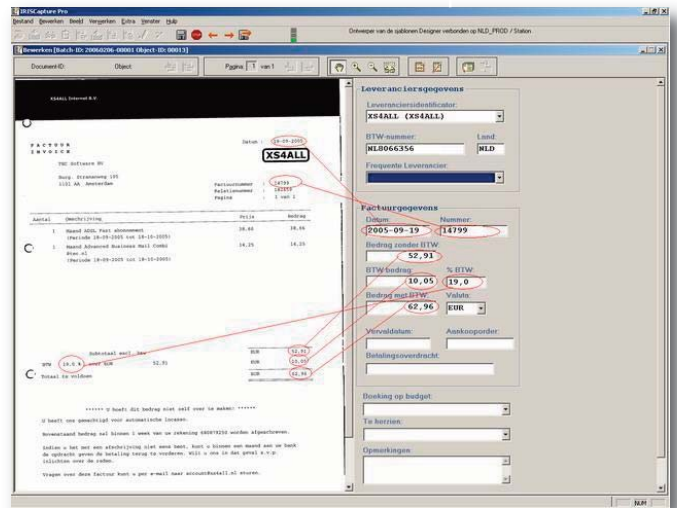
IRISCapture Pro
Bestand Bewerken Beeld Vergerken Extra Venster Help
Ontwerper van de sjablonen Designer verbonden op NLD_PROD / Station
Bewerken [Batch-ID: 20060206-00001 Object-ID:00013]
Document-ID: Object: Pagina: 1 van 1

XS4ALL Internet B.V.

FACTUUR
INVOICE

Datum : 19-09-2005

XS4ALL

TBC Software BV
Burg. Stramanweg 105
1101 AA Amsterdam

Factuurnummer : 14799
Relatienummer : 143055
Pagina : 1 van 1

| Aantal | Omschrijving | Prijs | Bedrag |
|---|---|---|---|
| 1 | Maand ADSL Pari abonnement (Periode 16-09-2005 tot 18-10-2005) | 38.66 | 38.66 |
| 1 | Maand Advanced Business Mail Combi Plus.nl (Periode 16-09-2005 tot 18-10-2005) | 14.25 | 14.25 |

Subtotaal excl. btw EUR 52.91
BTW 19.0 % over EUR 52.91 EUR 10.05
Totaal te voldoen EUR 62.96

****** U hoeft dit bedrag niet zelf over te maken! ******

U heeft ons gemachtigd voor automatische incasso.

Bovenstaand bedrag zal binnen 1 week van uw rekening 680879250 worden afgeschreven.

Indien u het niet eens bent met een afschrijving, kunt u binnen een maand aan uw bank de opdracht geven de betaling terug te vorderen. Wilt u ons in dat geval s.v.p. inlichten over de reden.

Vragen over deze factuur kunt u per e-mail naar accounts@xs4all.nl sturen.

Leveranciersgegevens
Leveranciersidentificator:
XS4ALL (XS4ALL)
BTW-nummer:
NL8066356
Land:
NLD
Frequente Leverancier:

Factuurgegevens
Datum:
2005-09-19
Nummer:
14799
Bedrag zonder BTW:
52,91
BTW bedrag:
10,05
% BTW:
19,0
Bedrag met BTW:
62,96
Valuta:
EUR
Vervaldatum:
Aankooporder:
Betalingsoverdracht:

Boeking op budget
Te herzien:
Opmerkingen:

NUM